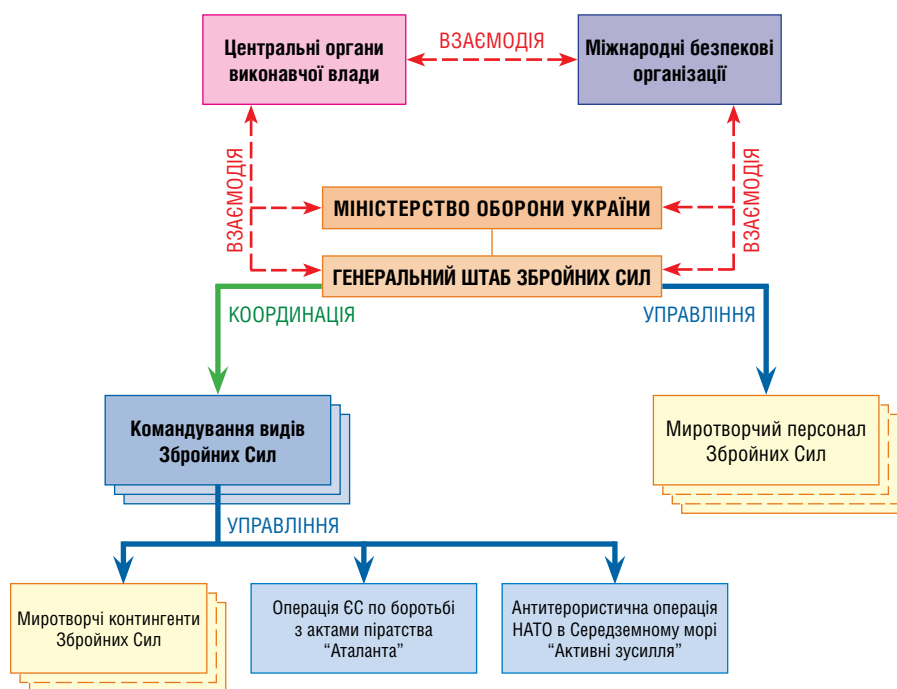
Центральні органи виконавчої влади

ВЗАЄМОДІЯ

Міжнародні безпекові організації

ВЗАЄМОДІЯ

ВЗАЄМОДІЯ

МІНІСТЕРСТВО ОБОРОНИ УКРАЇНИ

ГЕНЕРАЛЬНИЙ ШТАБ ЗБРОЙНИХ СИЛ

КООРДИНАЦІЯ

УПРАВЛІННЯ

Командування видів Збройних Сил

Миротворчий персонал Збройних Сил

УПРАВЛІННЯ

Миротворчі контингенти Збройних Сил

Операція ЄС по боротьбі з актами піратства “Аталанта”

Антитерористична операція НАТО в Середземному морі “Активні зусилля”